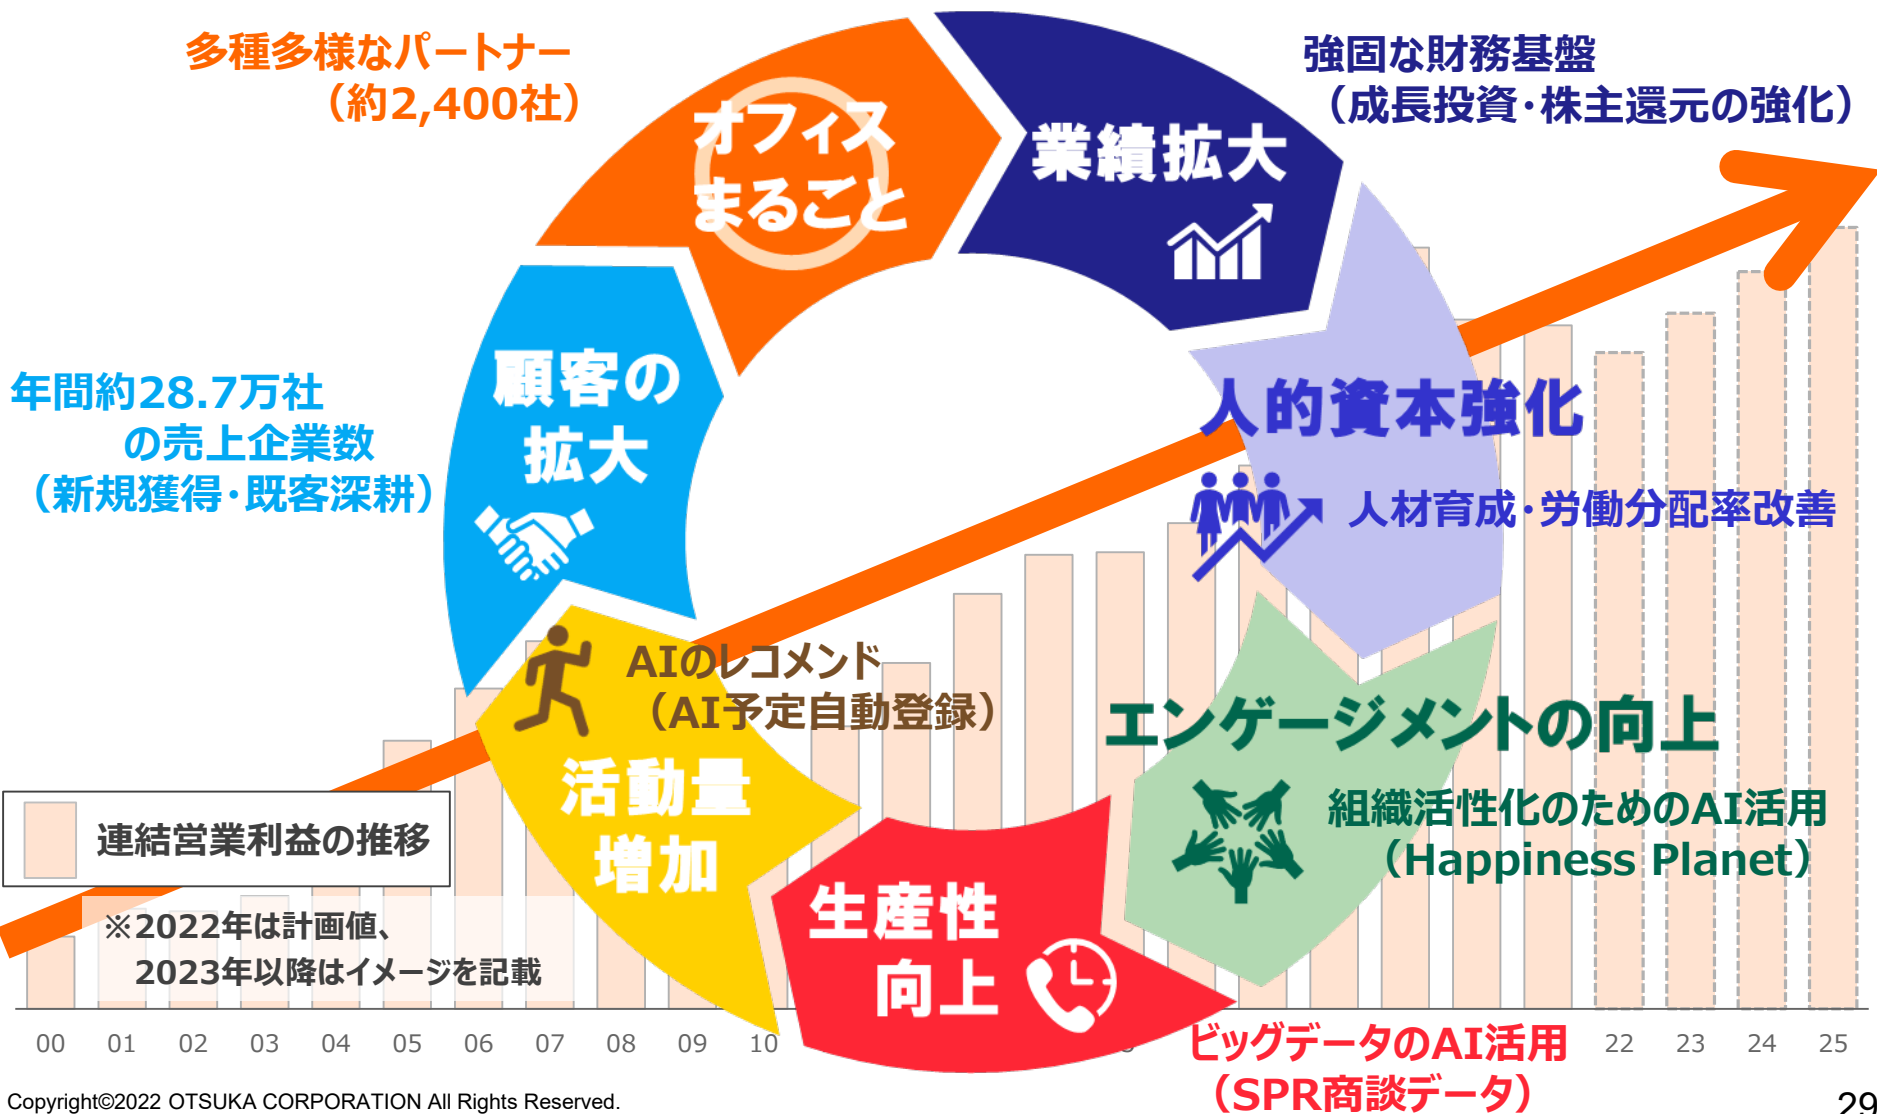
多種多様なパートナー
（約2,400社）

オフィスまるごと

業績拡大

強固な財務基盤
（成長投資・株主還元の強化）

年間約28.7万社
の売上企業数
（新規獲得・既客深耕）

顧客の拡大

人的資本強化

人材育成・労働分配率改善

AIのレコメンド
（AI予定自動登録）

活動量増加

エンゲージメントの向上

組織活性化のためのAI活用
（Happiness Planet）

連結営業利益の推移

※2022年は計画値、
2023年以降はイメージを記載

生産性向上

ビッグデータのAI活用
（SPR商談データ）

00 01 02 03 04 05 06 07 08 09 10 22 23 24 25

Copyright©2022 OTSUKA CORPORATION All Rights Reserved.

29